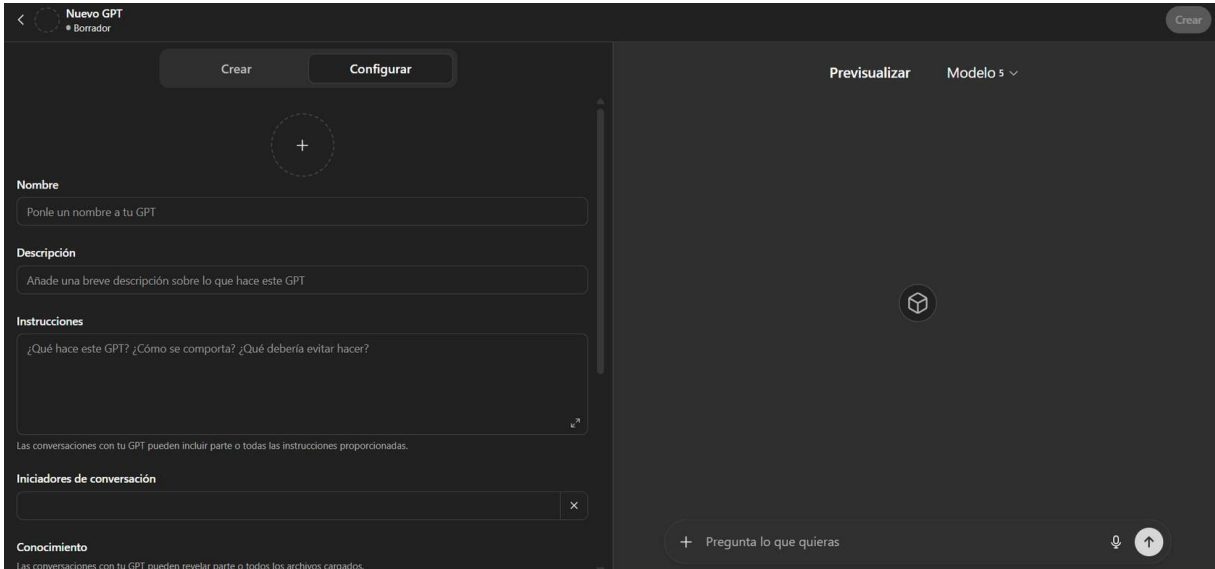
Nuevo GPT
• Borrador

Crear

Crear | Configurar

+

Nombre

Ponle un nombre a tu GPT

Descripción

Añade una breve descripción sobre lo que hace este GPT

Instrucciones

¿Qué hace este GPT? ¿Cómo se comporta? ¿Qué debería evitar hacer?

Las conversaciones con tu GPT pueden incluir parte o todas las instrucciones proporcionadas.

Iniciadores de conversación

×

Conocimiento

Las conversaciones con tu GPT pueden revelar parte o todos los archivos cargados.

Previsualizar

Modelo 5

+ Pregunta lo que quieras